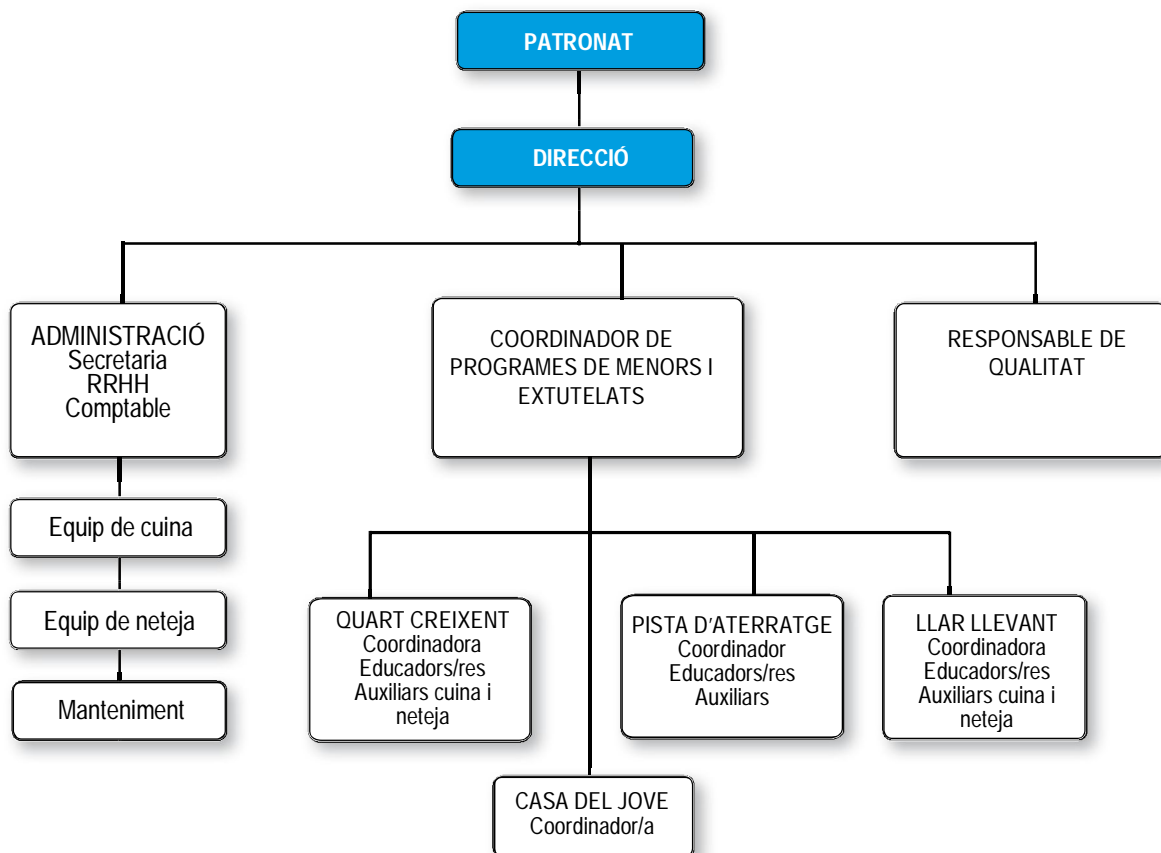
PATRONAT

DIRECCIÓ

ADMINISTRACIÓ
Secretaria
RRHH
Comptable

COORDINADOR DE PROGRAMES DE MENORS I EXTUTELATS

RESPONSABLE DE QUALITAT

Equip de cuina

Equip de neteja

Manteniment

QUART CREIXENT
Coordinadora
Educadors/res
Auxiliars cuina i neteja

PISTA D'ATERRATGE
Coordinador
Educadors/res
Auxiliars

LLAR LLEVANT
Coordinadora
Educadors/res
Auxiliars cuina i neteja

CASA DEL JOVE
Coordinador/a